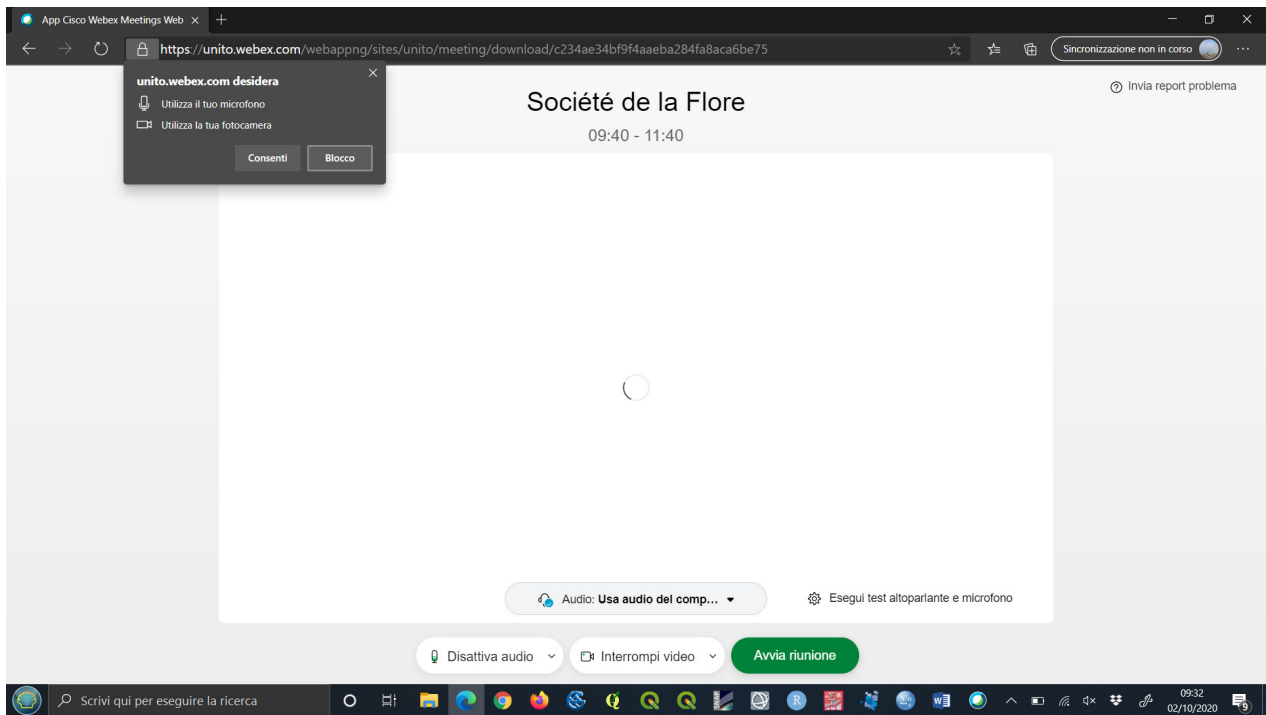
App Cisco Webex Meetings Web ×

https://unito.webex.com/webappng/sites/unito/meeting/download/c234ae34bf9f4aaeba284fa8aca6be75

Sincronizzazione non in corso

unito.webex.com desidera
Utilizza il tuo microfono
Utilizza la tua fotocamera
Consenti
Blocco

Invia report problema

Société de la Flore
09:40 - 11:40

Audio: Usa audio del comp...
Esegui test altoparlante e microfono

Disattiva audio
Interrompi video
Avvia riunione

Scrivi qui per eseguire la ricerca
09:32
02/10/2020
9